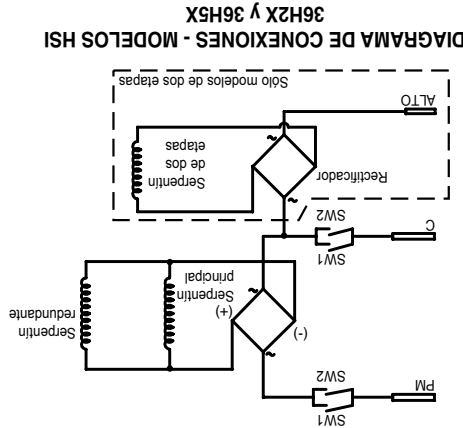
DIAGRAMA DE CONEXIONES - MODELOS HSI
36H2X y 36H5X

Sólo modelos de dos etapas

ALTO

Rectificador

Serpentín de dos etapas

C

SW2

SW1

Serpentín principal

Serpentín redundante

(+)

(-)

PM

SW2

SW1